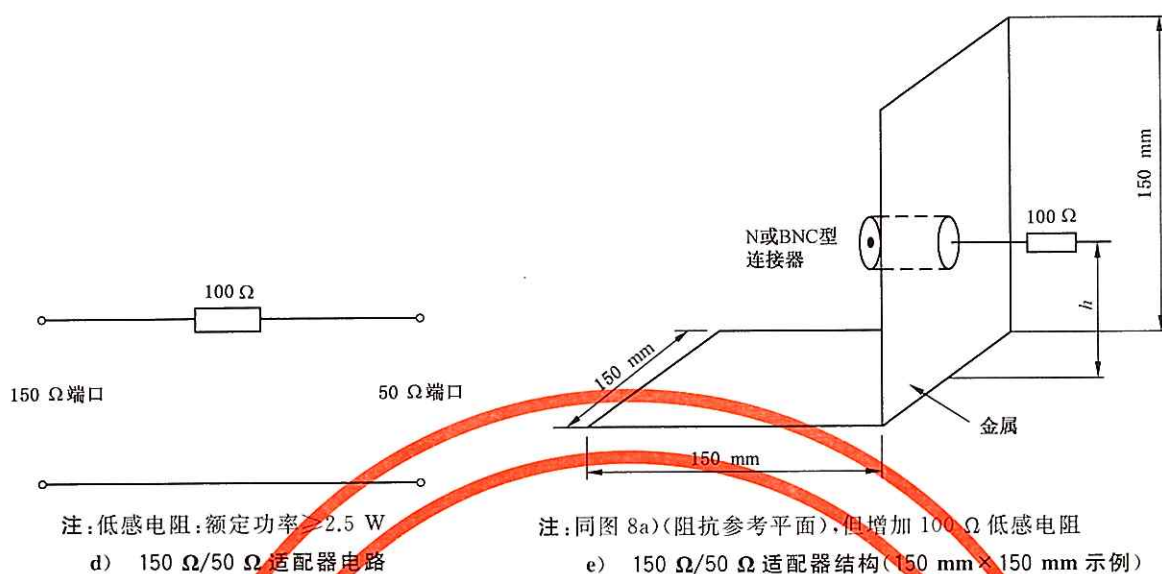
100 Ω

150 Ω端口

50 Ω端口

注：低感电阻：额定功率≥2.5 W

d) 150 Ω/50 Ω 适配器电路

150 mm

N或BNC型连接器

100 Ω

h

150 mm

金属

150 mm

注：同图 8a)（阻抗参考平面），但增加 100 Ω 低感电阻

e) 150 Ω/50 Ω 适配器结构（150 mm × 150 mm 示例）